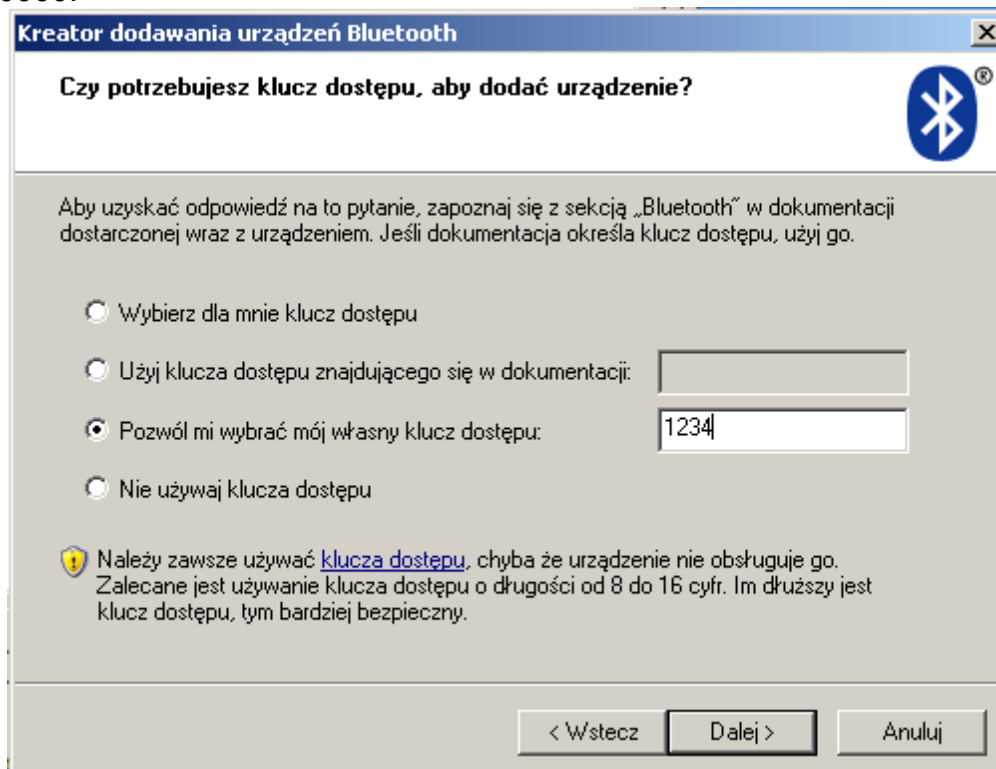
Kreator dodawania urządzeń Bluetooth

Czy potrzebujesz klucz dostępu, aby dodać urządzenie?

Aby uzyskać odpowiedź na to pytanie, zapoznaj się z sekcją „Bluetooth" w dokumentacji dostarczonej wraz z urządzeniem. Jeśli dokumentacja określa klucz dostępu, użyj go.

Wybierz dla mnie klucz dostępu

Użyj klucza dostępu znajdującego się w dokumentacji:

Pozwól mi wybrać mój własny klucz dostępu: 1234

Nie używaj klucza dostępu

Należy zawsze używać klucza dostępu, chyba że urządzenie nie obsługuje go. Zalecane jest używanie klucza dostępu o długości od 8 do 16 cyfr. Im dłuższy jest klucz dostępu, tym bardziej bezpieczny.

< Wstecz | Dalej > | Anuluj